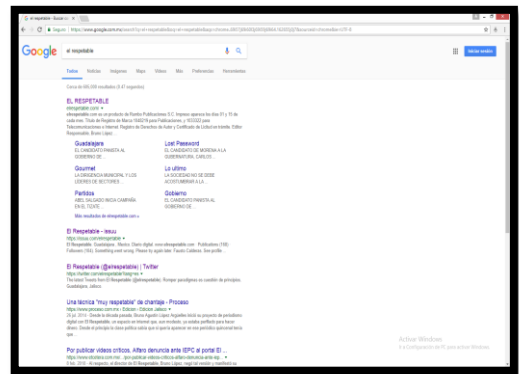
el respetable - Buscar co ×

Seguro | https://www.google.com.mx/search?q=el+respetable

Google el respetable

Iniciar sesión

Todos Noticias Imágenes Maps Videos Más Preferencias Herramientas

Cerca de 605,000 resultados (0.47 segundos)

EL RESPETABLE
elrespetable.com
elrespetable.com es un producto de Runfun Publicaciones S.C. Impreso aparece los días 21 y 15 de cada mes. Título de Registro de Marca 1649219 para Publicaciones y 1512322 para Telecomunicaciones e Internet. Registro de Derechos de Autor y Certificado de Licitud en trámite. Editor Responsable: Bruno López.

Guadalajara
EL CANDIDATO PANISTA AL GOBIERNO DE ...

Lost Password
EL CANDIDATO DE MORENA A LA GUBERNATURA, CARLOS ...

Gourmet
LA DIRIGENCIA MUNICIPAL Y LOS CEDROS DE SECTORES ...

Lo ultimo
LA SOCIEDAD NO SE DEBE ACOSTUMBRAR A LA ...

Partidos
NIEL SALGADO INICIA CAMPAÑA EN EL TIZATE ...

Gobierno
EL CANDIDATO PANISTA AL GOBIERNO DE ...

Más resultados de elrespetable.com »

El Respetable - issuu
https://issuu.com/elrespetable
El Respetable - Guadalajara, Mexico. Diario digital: www.elrespetable.com - Publications (168) Followers (164). Something went wrong. Please try again later. Fausto Calderon. Sea profile ...

El Respetable (@elrespetable) | Twitter
https://twitter.com/elrespetable?lang=es
The latest Tweets from El Respetable (@elrespetable). Rompan paradigmas en cuestión de principios. Guadalajara, Jalisco

Una técnica "muy respetable" de chantaje - Proceso
https://www.proceso.com.mx › Edición › Edición Jalisco
29 jul. 2016 - Desde la década pasada, Bruno Agustín López Arguelles inició su proyecto de periodismo digital con El Respetable, un espacio en Internet que, aun mediante, un estatal perfilado para hacer dinero. Desde el principio la clase política vio que lo ignora aparecer en sus periódicos quincenal hacia que ...

Por publicar videos críticos, Alfaro denuncia ante IEPC al portal El ...
https://www.informador.com.mx › ... por-publicar-videos-criticos-alfaro-denuncia-ante-iep...
2 feb. 2018 - Al respecto, el director de El Respetable, Bruno López, negó tal versión y manifestó su ...

Activar Windows
Ve a Configuración de PC para activar Windows.